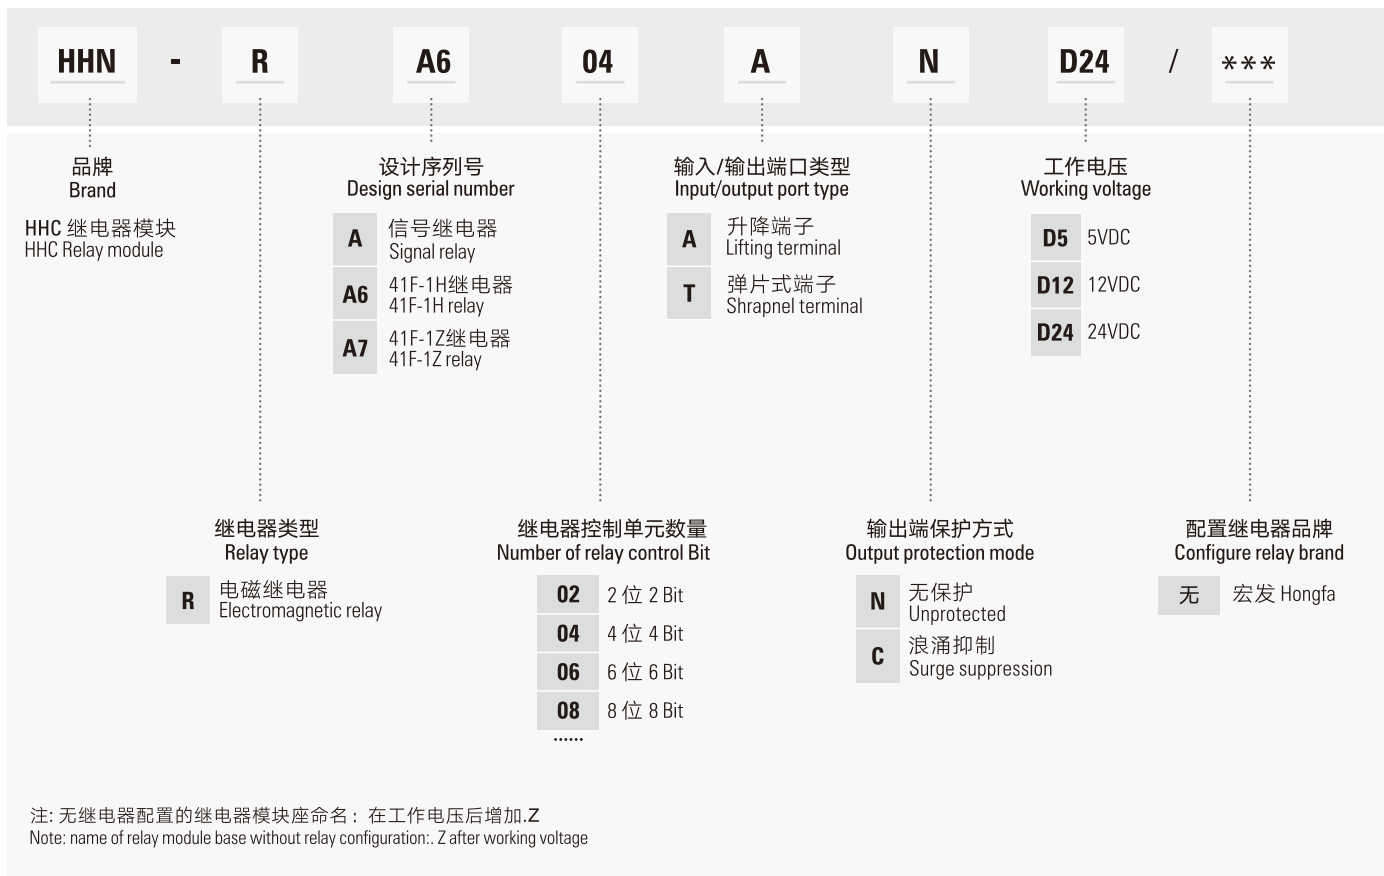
HHN - R A6 04 A N D24 / ***

品牌
Brand

HHC 继电器模块
HHC Relay module

设计序列号
Design serial number

| | |
|---|---|
| A | 信号继电器 Signal relay |
| A6 | 41F-1H继电器 41F-1H relay |
| A7 | 41F-1Z继电器 41F-1Z relay |

输入/输出端口类型
Input/output port type

| | |
|---|---|
| A | 升降端子 Lifting terminal |
| T | 弹片式端子 Shrapnel terminal |

工作电压
Working voltage

| | |
|---|---|
| D5 | 5VDC |
| D12 | 12VDC |
| D24 | 24VDC |

继电器类型
Relay type

| | |
|---|---|
| R | 电磁继电器 Electromagnetic relay |

继电器控制单元数量
Number of relay control Bit

| | |
|---|---|
| 02 | 2 位 2 Bit |
| 04 | 4 位 4 Bit |
| 06 | 6 位 6 Bit |
| 08 | 8 位 8 Bit |

......

输出端保护方式
Output protection mode

| | |
|---|---|
| N | 无保护 Unprotected |
| C | 浪涌抑制 Surge suppression |

配置继电器品牌
Configure relay brand

| | |
|---|---|
| 无 | 宏发 Hongfa |

注: 无继电器配置的继电器模块座命名： 在工作电压后增加.Z
Note: name of relay module base without relay configuration:. Z after working voltage